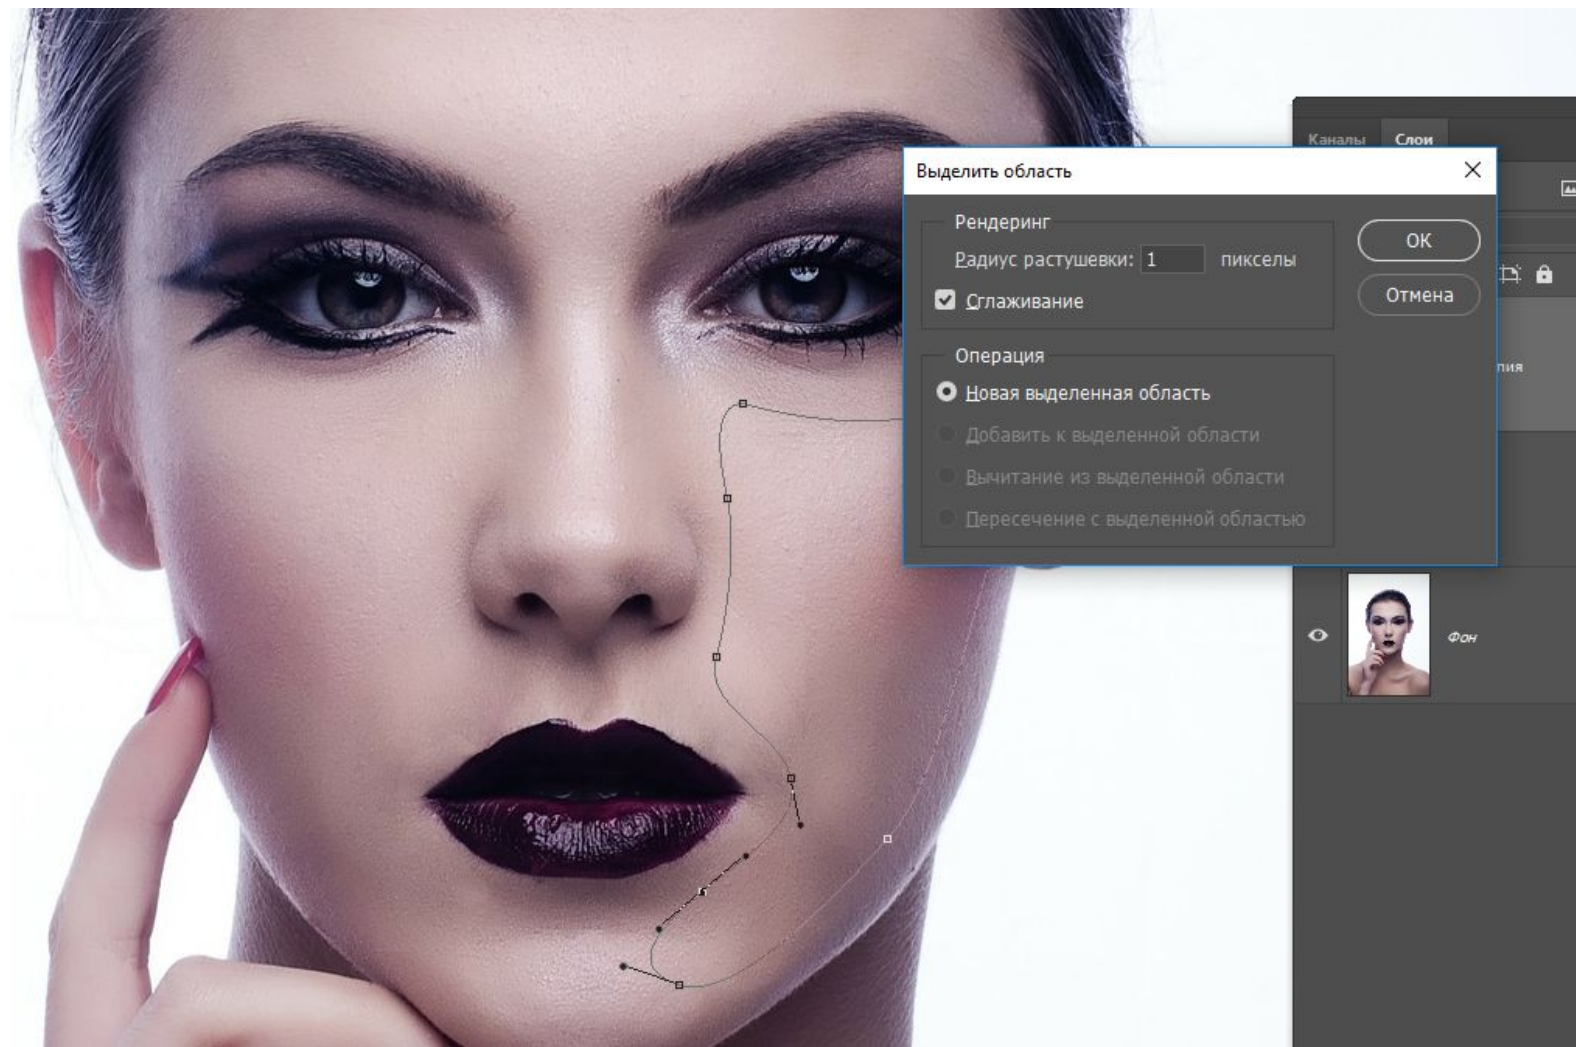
Каналы Слои

Выделить область

Рендеринг

Радиус растушевки: 1 пикселы

Сглаживание

OK

Отмена

Операция

Новая выделенная область

Добавить к выделенной области

Вычитание из выделенной области

Пересечение с выделенной областью

пия

Фон